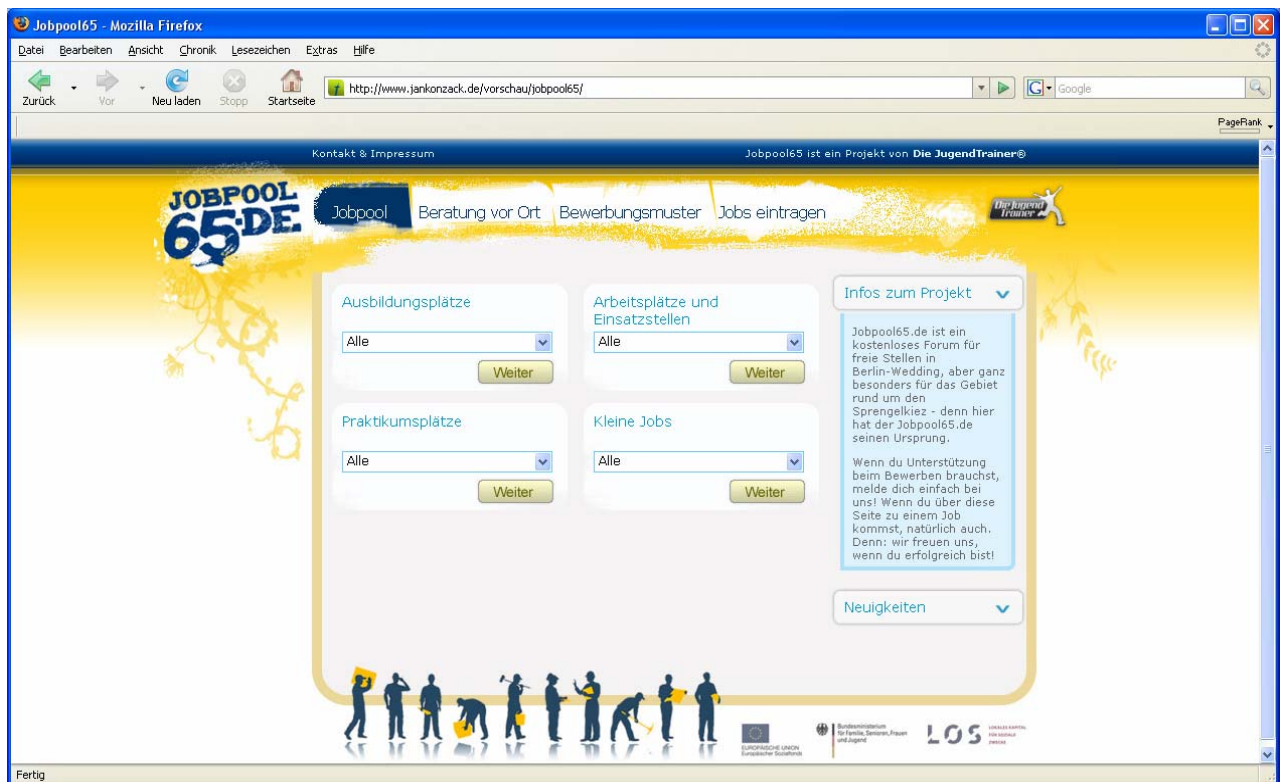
Jobpool65 - Mozilla Firefox

Datei Bearbeiten Ansicht Chronik Lesezeichen Extras Hilfe

Zurück Vor Neu laden Stopp Startseite http://www.jankonzack.de/vorschau/jobpool65/ Google

PageRank

Kontakt & Impressum

Jobpool65 ist ein Projekt von Die JugendTrainer®

JOBPOOL 65.DE

Jobpool Beratung vor Ort Bewerbungsmuster Jobs eintragen

Die Jugend Trainer

Ausbildungsplätze

Alle

Weiter

Arbeitsplätze und Einsatzstellen

Alle

Weiter

Praktikumsplätze

Alle

Weiter

Kleine Jobs

Alle

Weiter

Infos zum Projekt

Jobpool65.de ist ein kostenloses Forum für freie Stellen in Berlin-Wedding, aber ganz besonders für das Gebiet rund um den Sprengelkiez - denn hier hat der Jobpool65.de seinen Ursprung.

Wenn du Unterstützung beim Bewerben brauchst, melde dich einfach bei uns! Wenn du über diese Seite zu einem Job kommst, natürlich auch. Denn: wir freuen uns, wenn du erfolgreich bist!

Neuigkeiten

EUROPÄISCHE UNION Europäischer Sozialfonds

Bundesministerium für Familie, Senioren, Frauen und Jugend

LOS LOKALES KAPITAL FÜR SOZIALE ZWECKE

Fertig